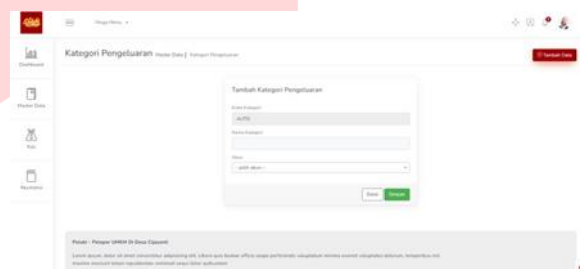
Mega Menu

Dashboard

Master Data

Kas

Rekening

Kategori Pengeluaran Master Data | Kategori Pengeluaran

Tambah Data

Tambah Kategori Pengeluaran

Kode Kategori

AUTO

Nama Kategori

Akun

-- pilih akun --

Batal Simpan

Pusat - Pasar UMKM Di Desa Cipanti

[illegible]